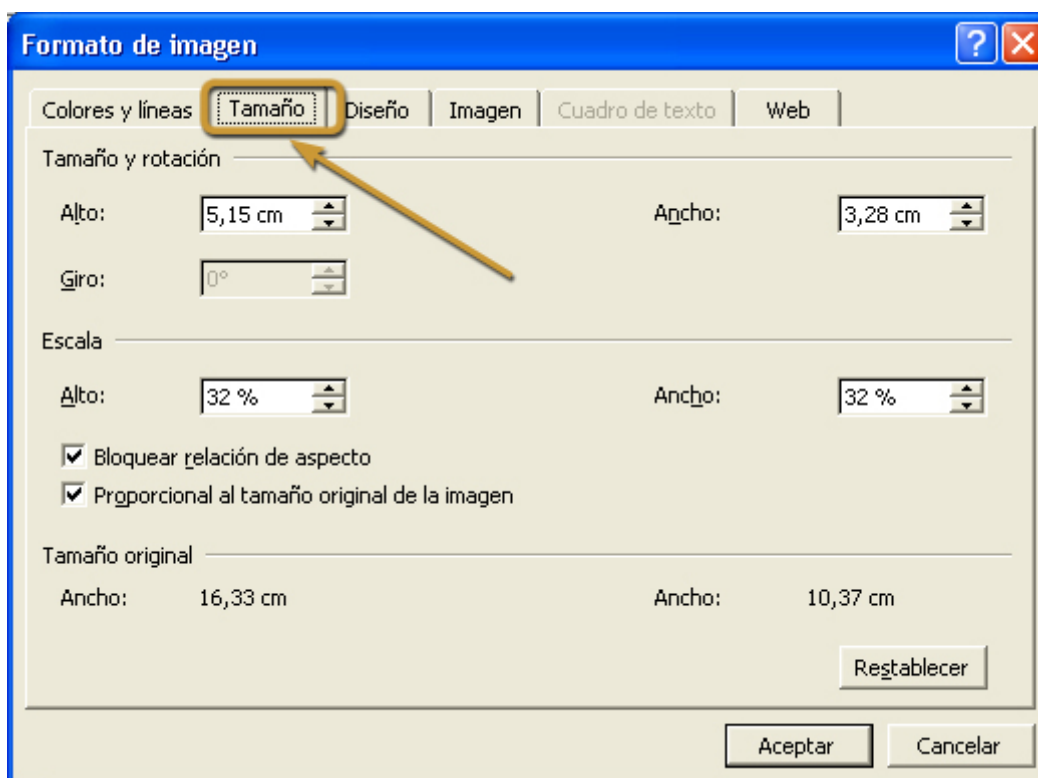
Formato de imagen

Colores y líneas | Tamaño | Diseño | Imagen | Cuadro de texto | Web

Tamaño y rotación

Alto: 5,15 cm

Ancho: 3,28 cm

Giro: 0°

Escala

Alto: 32 %

Ancho: 32 %

☑ Bloquear relación de aspecto
☑ Proporcional al tamaño original de la imagen

Tamaño original

Ancho: 16,33 cm

Ancho: 10,37 cm

Restablecer

Aceptar

Cancelar